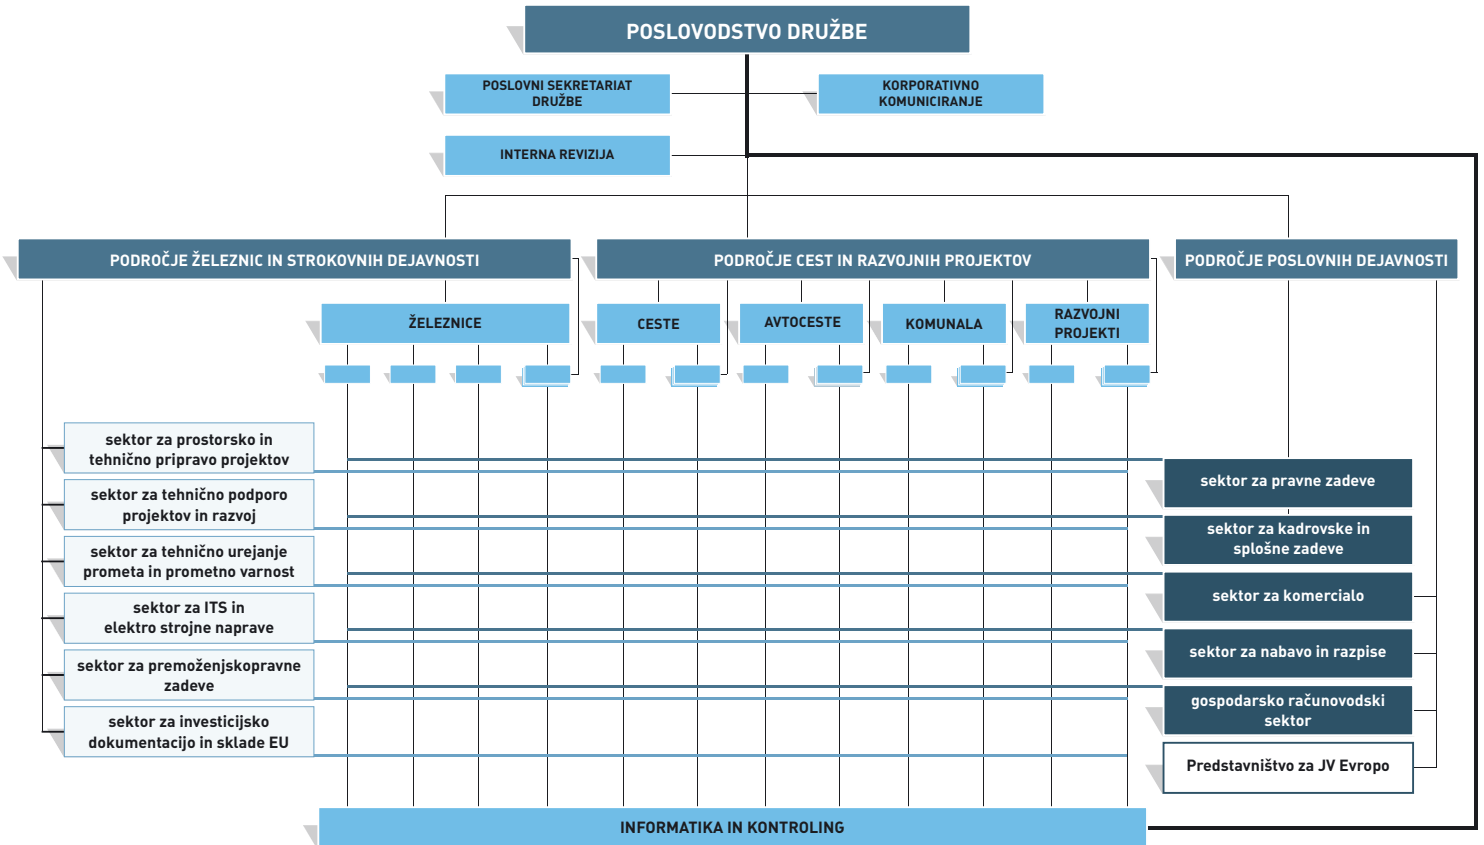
POSLOVODSTVO DRUŽBE

POSLOVNI SEKRETARIAT DRUŽBE

KORPORATIVNO KOMUNICIRANJE

INTERNA REVIZIJA

PODROČJE ŽELEZNIC IN STROKOVNIH DEJAVNOSTI

PODROČJE CEST IN RAZVOJNIH PROJEKTOV

PODROČJE POSLOVNIH DEJAVNOSTI

ŽELEZNICE

CESTE

AVTOCESTE

KOMUNALA

RAZVOJNI PROJEKTI

sektor za prostorsko in tehnično pripravo projektov

sektor za tehnično podporo projektov in razvoj

sektor za tehnično urejanje prometa in prometno varnost

sektor za ITS in elektro strojne naprave

sektor za premoženjskopravne zadeve

sektor za investicijsko dokumentacijo in sklade EU

sektor za pravne zadeve

sektor za kadrovske in splošne zadeve

sektor za komercialo

sektor za nabavo in razpise

gospodarsko računovodski sektor

Predstavništvo za JV Evropo

INFORMATIKA IN KONTROLING